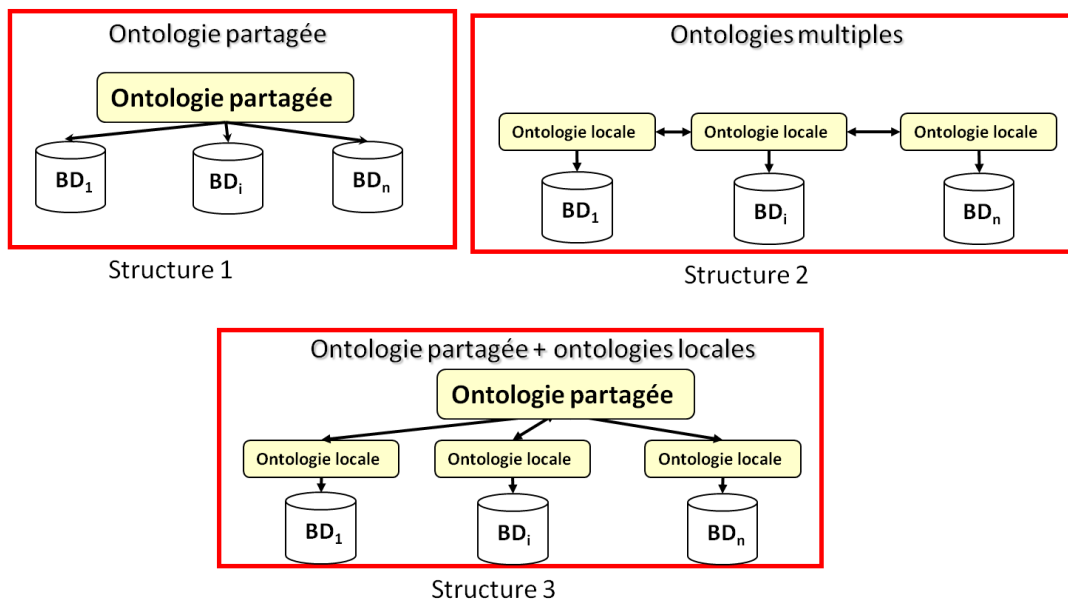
Ontologie partagée

Ontologie partagée

$BD_1$ $BD_i$ $BD_n$

Structure 1

Ontologies multiples

Ontologie locale Ontologie locale Ontologie locale

$BD_1$ $BD_i$ $BD_n$

Structure 2

Ontologie partagée + ontologies locales

Ontologie partagée

Ontologie locale Ontologie locale Ontologie locale

$BD_1$ $BD_i$ $BD_n$

Structure 3